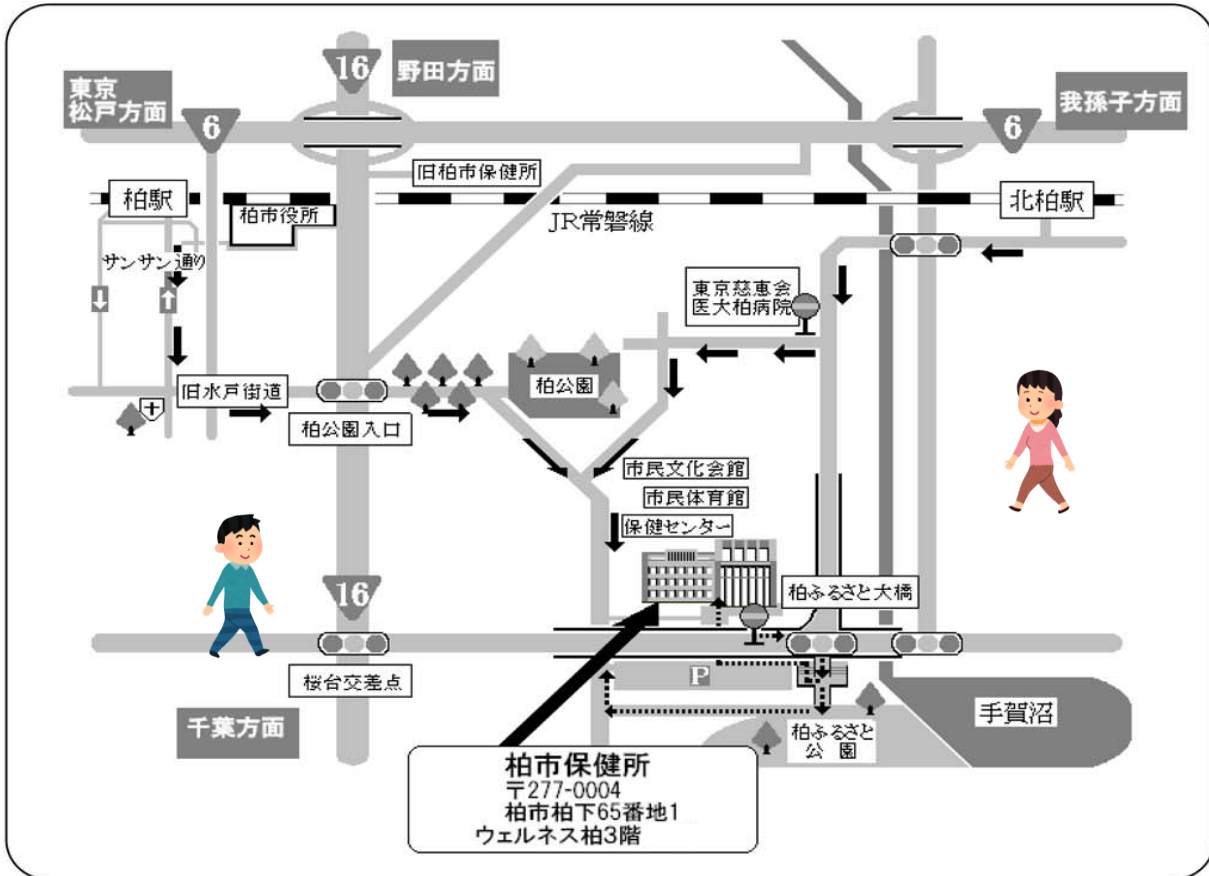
16
野田方面
東京
松戸方面
6
6
我孫子方面
旧柏市保健所
柏駅
柏市役所
JR常磐線
北柏駅
サンサン通り
東京慈恵会
医大柏病院
柏公園
旧水戸街道
柏公園入口
市民文化会館
市民体育館
保健センター
16
柏ふるさと大橋
桜台交差点
P
千葉方面
手賀沼
柏ふるさと
公園
柏市保健所
〒277-0004
柏市柏下65番地1
ウェルネス柏3階